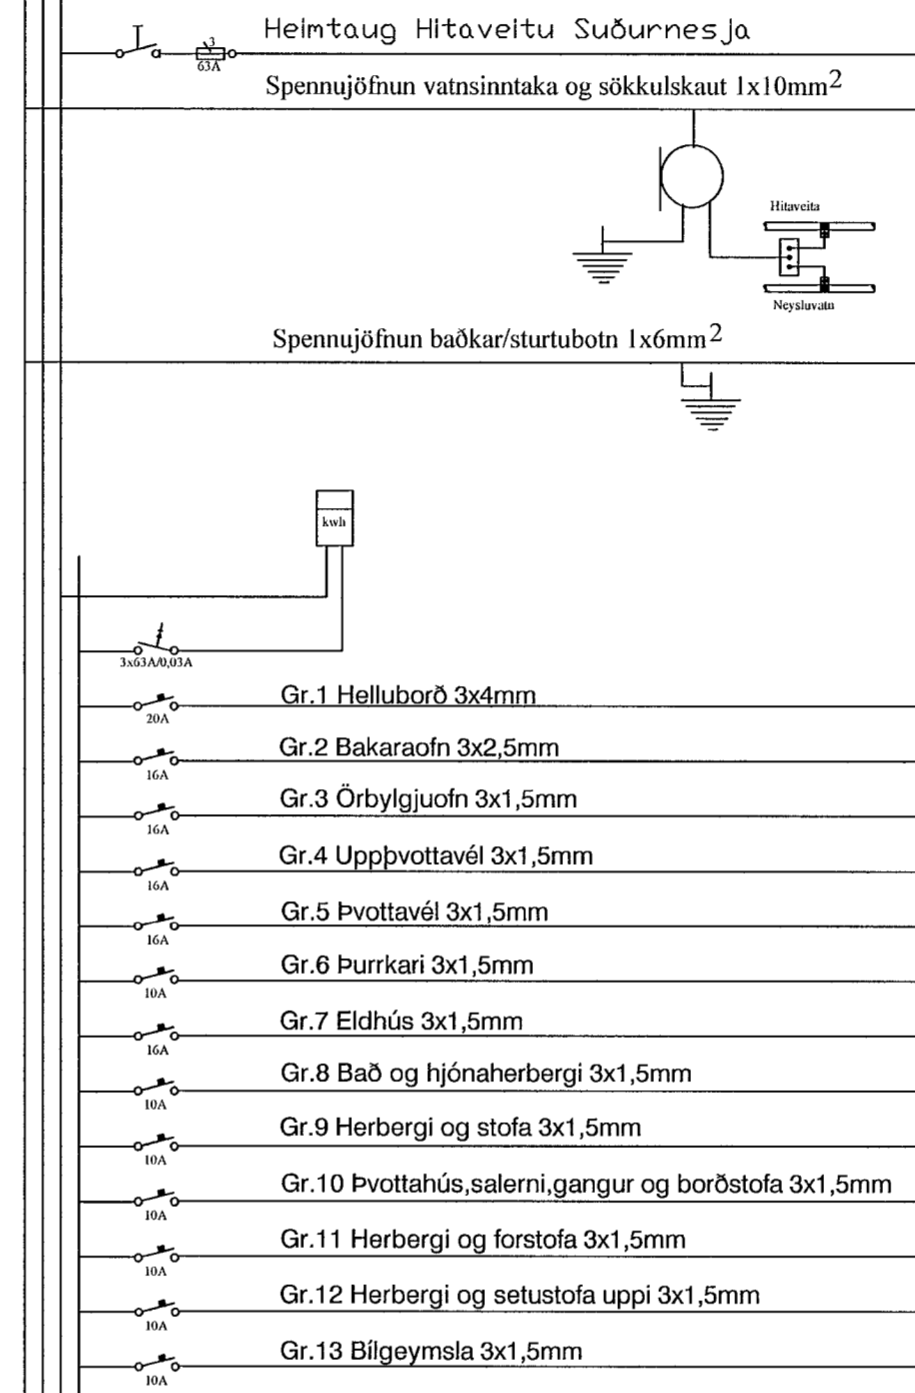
3
63A
Heimtaug Hitaveitu Suðurnesja

Spennujöfnun vatnsinntaka og sökkulskaut 1x10mm$^2$

Hitaveita
Neysluvatn

Spennujöfnun baðkar/sturtubotn 1x6mm$^2$

kwh

3x63A/0,03A

20A
Gr.1 Helluborð 3x4mm

16A
Gr.2 Bakaraofn 3x2,5mm

16A
Gr.3 Örbylgjuofn 3x1,5mm

16A
Gr.4 Uppþvottavél 3x1,5mm

16A
Gr.5 Þvottavél 3x1,5mm

10A
Gr.6 Þurrkari 3x1,5mm

16A
Gr.7 Eldhús 3x1,5mm

10A
Gr.8 Bað og hjónaherbergi 3x1,5mm

10A
Gr.9 Herbergi og stofa 3x1,5mm

10A
Gr.10 Þvottahús,salerni,gangur og borðstofa 3x1,5mm

10A
Gr.11 Herbergi og forstofa 3x1,5mm

10A
Gr.12 Herbergi og setustofa uppi 3x1,5mm

10A
Gr.13 Bílgeymsla 3x1,5mm